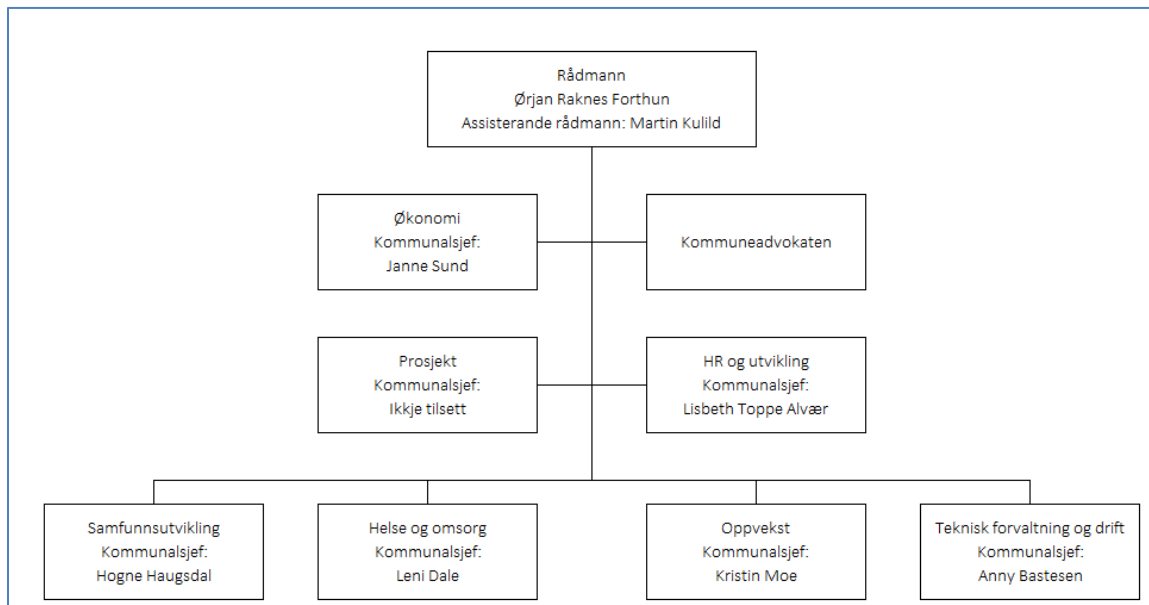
Rådmann
Ørjan Raknes Forthun
Assisterande rådmann: Martin Kulild

Økonomi
Kommunalsjef:
Janne Sund

Kommuneadvokaten

Prosjekt
Kommunalsjef:
Ikkje tilsett

HR og utvikling
Kommunalsjef:
Lisbeth Toppe Alvær

Samfunnsutvikling
Kommunalsjef:
Hogne Haugsdal

Helse og omsorg
Kommunalsjef:
Leni Dale

Oppvekst
Kommunalsjef:
Kristin Moe

Teknisk forvaltning og drift
Kommunalsjef:
Anny Bastesen